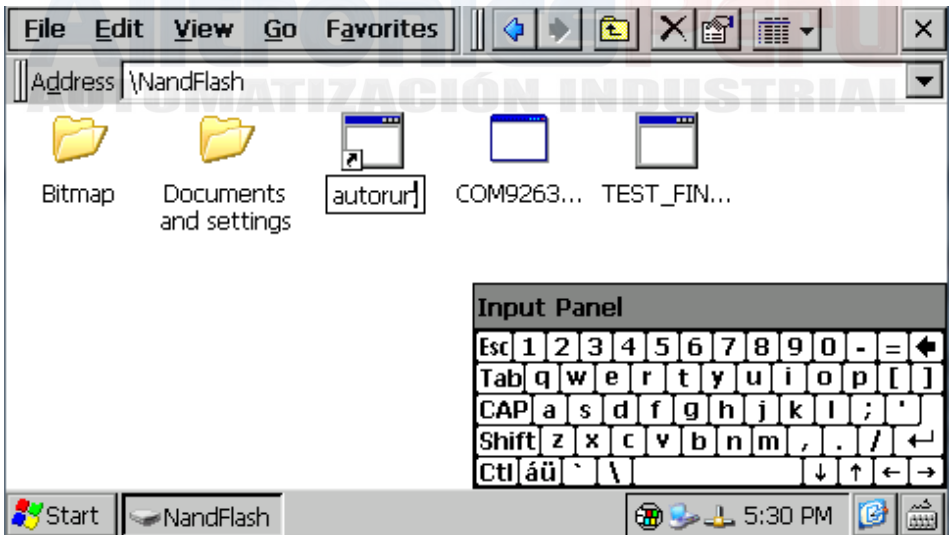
File Edit View Go Favorites

AUTOMATIZACIÓN INDUSTRIAL

Address \NandFlash

Bitmap

Documents and settings

autorun

COM9263...

TEST_FIN...

Input Panel

| Esc | 1 | 2 | 3 | 4 | 5 | 6 | 7 | 8 | 9 | 0 | - | = | ← |
|---|---|---|---|---|---|---|---|---|---|---|---|---|---|
| Tab | q | w | e | r | t | y | u | i | o | p | [ | ] | |
| CAP | a | s | d | f | g | h | j | k | l | ; | ' | | |
| Shift | z | x | c | v | b | n | m | , | . | / | ↵ | | |
| Ctl | áü | ` | \ | | ↓ | ↑ | ← | → | | | | | |

Start

NandFlash

5:30 PM